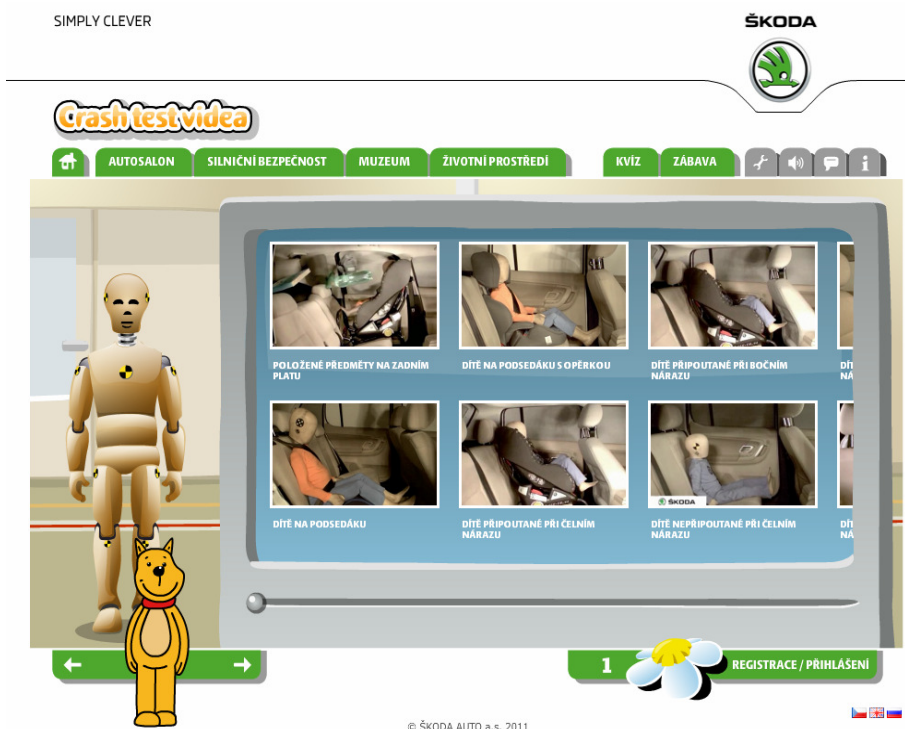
SIMPLY CLEVER

ŠKODA

Crash test videa

AUTOSALON SILNIČNÍ BEZPEČNOST MUZEUM ŽIVOTNÍ PROSTŘEDÍ KVÍZ ZÁBAVA

POLOŽENÉ PŘEDMĚTY NA ZADNÍM PLATU

DÍTĚ NA PODSEDÁKU S OPĚRKOU

DÍTĚ PŘIPOUTANÉ PŘI BOČNÍM NÁRAZU

DÍT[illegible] NÁ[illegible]

DÍTĚ NA PODSEDÁKU

DÍTĚ PŘIPOUTANÉ PŘI ČELNÍM NÁRAZU

ŠKODA

DÍTĚ NEPŘIPOUTANÉ PŘI ČELNÍM NÁRAZU

DÍT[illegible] NÁ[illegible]

1

REGISTRACE / PŘIHLÁŠENÍ

© ŠKODA AUTO a.s. 2011